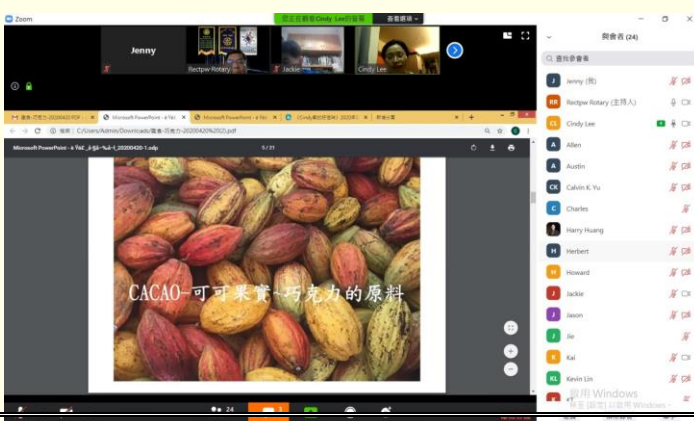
Zoom

您正在觀看Cindy Lee的螢幕

查看選項

Jenny

Rectpw Rotary

Jackie

Cindy Lee

Microsoft PowerPoint

檔案 | C:/Users/Admin/Downloads/

Microsoft PowerPoint

5 / 21

CACAO-可可果實-巧克力的原料

24

與會者 (24)

查找參會者

Jenny (我)

Rectpw Rotary (主持人)

Cindy Lee

Allen

Austin

Calvin K.Yu

Charles

Harry Huang

Herbert

Howard

Jackie

Jason

Jie

Kai

Kevin Lin

啟用 Windows
移至 [設定] 以啟用 Windows。